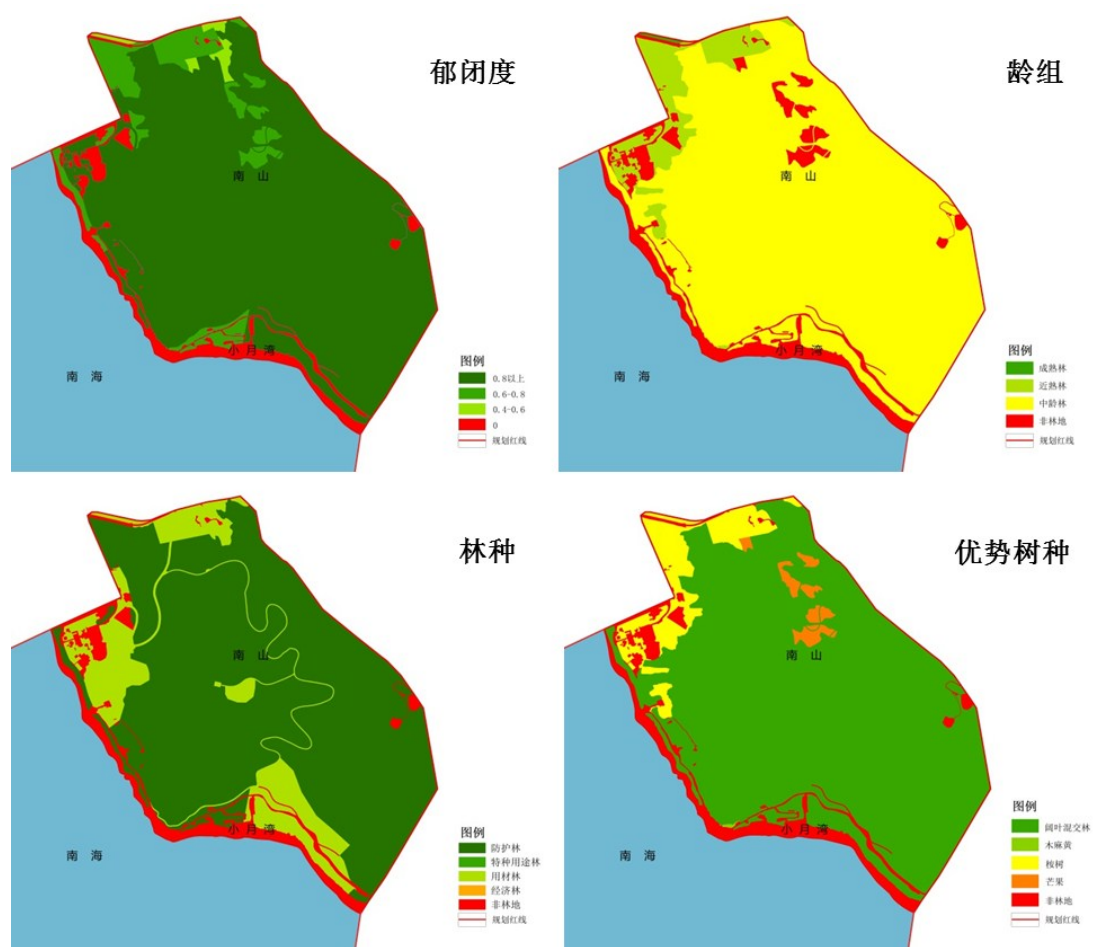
郁闭度

南 山

小 月 湾

南 海

图例
0.8以上
0.6-0.8
0.4-0.6
0
规划红线

龄组

南 山

小 月 湾

南 海

图例
成熟林
近熟林
中龄林
非林地
规划红线

林种

南 山

小 月 湾

南 海

图例
防护林
特种用途林
用材林
经济林
非林地
规划红线

优势树种

南 山

小 月 湾

南 海

图例
阔叶混交林
木麻黄
桉树
芒果
非林地
规划红线